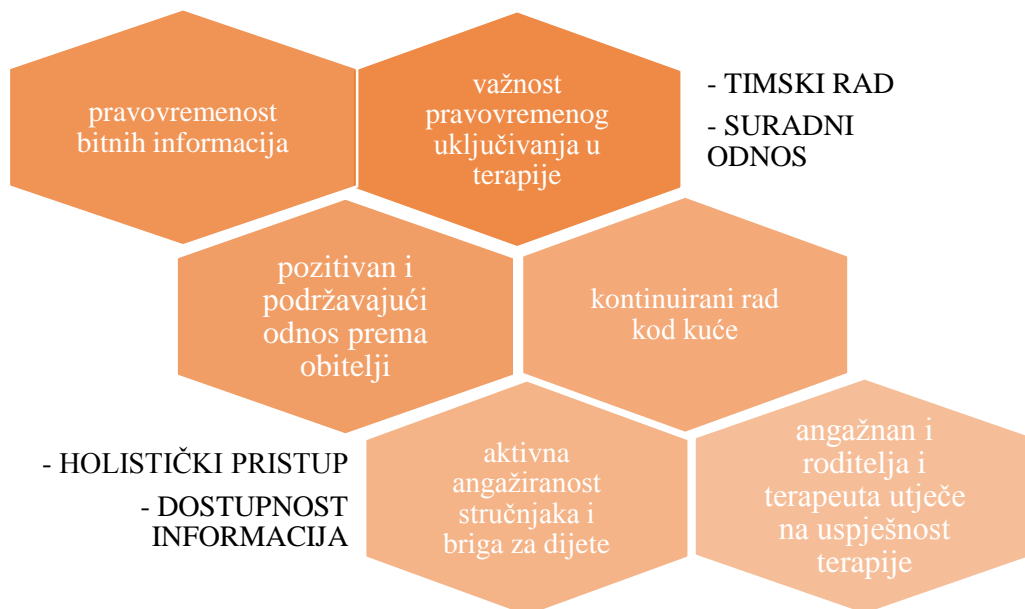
pravovremenost bitnih informacija

važnost pravovremenog uključivanja u terapije

- TIMSKI RAD

- SURADNI ODNOS

pozitivan i podržavajući odnos prema obitelji

kontinuirani rad kod kuće

- HOLISTIČKI PRISTUP

- DOSTUPNOST INFORMACIJA

aktivna angažiranost stručnjaka i briga za dijete

angažnan i roditelja i terapeuta utječe na uspješnost terapije